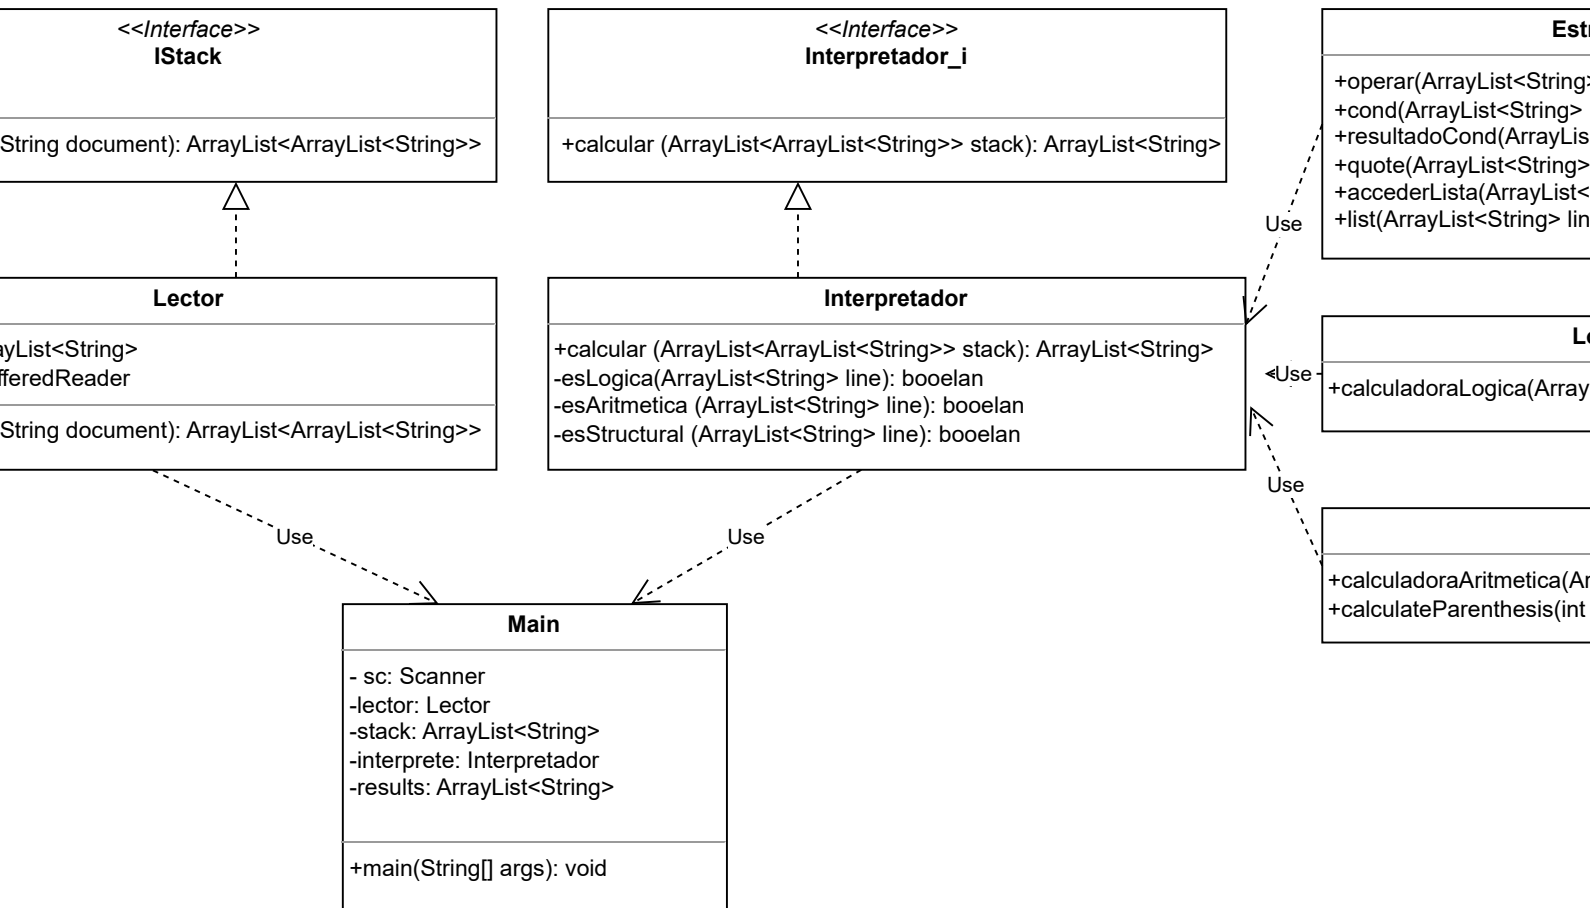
<<Interface>>
IStack

String document): ArrayList<ArrayList<String>>

<<Interface>>
Interpretador_i

+calcular (ArrayList<ArrayList<String>> stack): ArrayList<String>

Estr

+operar(ArrayList<String>
+cond(ArrayList<String>
+resultadoCond(ArrayLis
+quote(ArrayList<String>
+accederLista(ArrayList<
+list(ArrayList<String> lin

Use

Lector

yList<String>
fferedReader

String document): ArrayList<ArrayList<String>>

Interpretador

+calcular (ArrayList<ArrayList<String>> stack): ArrayList<String>
-esLogica(ArrayList<String> line): booelan
-esAritmetica (ArrayList<String> line): booelan
-esStructural (ArrayList<String> line): booelan

Use

L

+calculadoraLogica(Array

Use

+calculadoraAritmetica(Ar
+calculateParenthesis(int

Use

Use

Main

- sc: Scanner
-lector: Lector
-stack: ArrayList<String>
-interprete: Interpretador
-results: ArrayList<String>

+main(String[] args): void